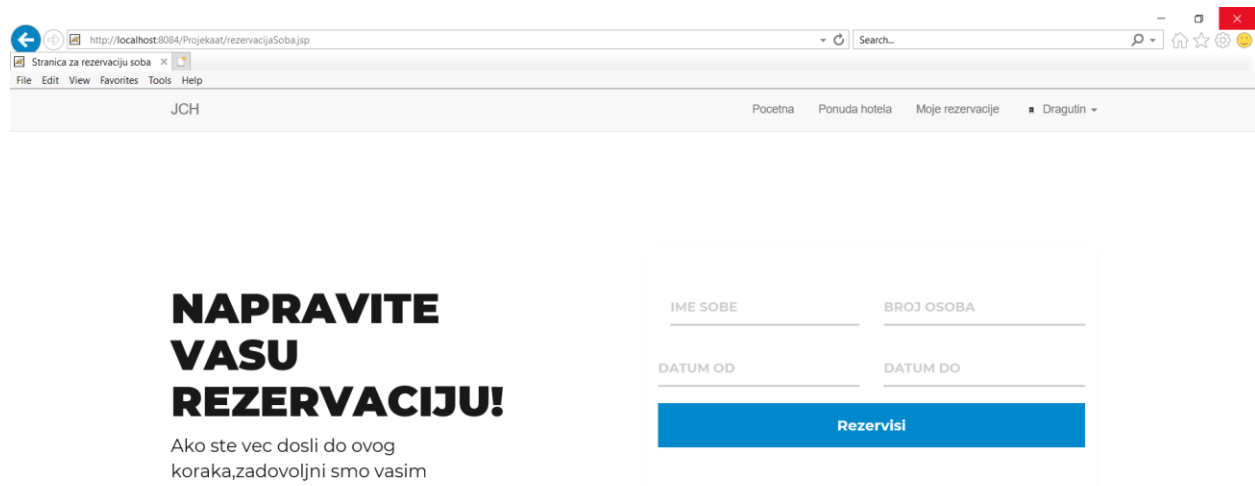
http://localhost:8084/Projekaat/rezervacijaSoba.jsp

Search...

Stranica za rezervaciju soba

File Edit View Favorites Tools Help

JCH

Pocetna Ponuda hotela Moje rezervacije Dragutin

NAPRAVITE VASU REZERVACIJU!

Ako ste vec dosli do ovog koraka,zadovoljni smo vasim

IME SOBE

BROJ OSOBA

DATUM OD

DATUM DO

Rezervisi